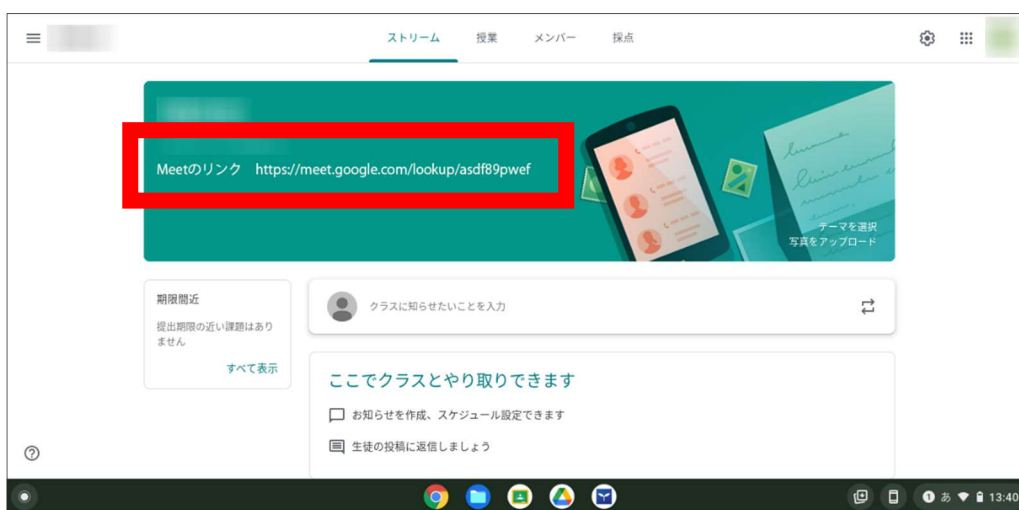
ストリーム　授業　メンバー　採点

Meetのリンク　https://meet.google.com/lookup/asdf89pwef

テーマを選択
写真をアップロード

期限間近

提出期限の近い課題はありません

すべて表示

クラスに知らせたいことを入力

ここでクラスとやり取りできます

お知らせを作成、スケジュール設定できます

生徒の投稿に返信しましょう

13:40